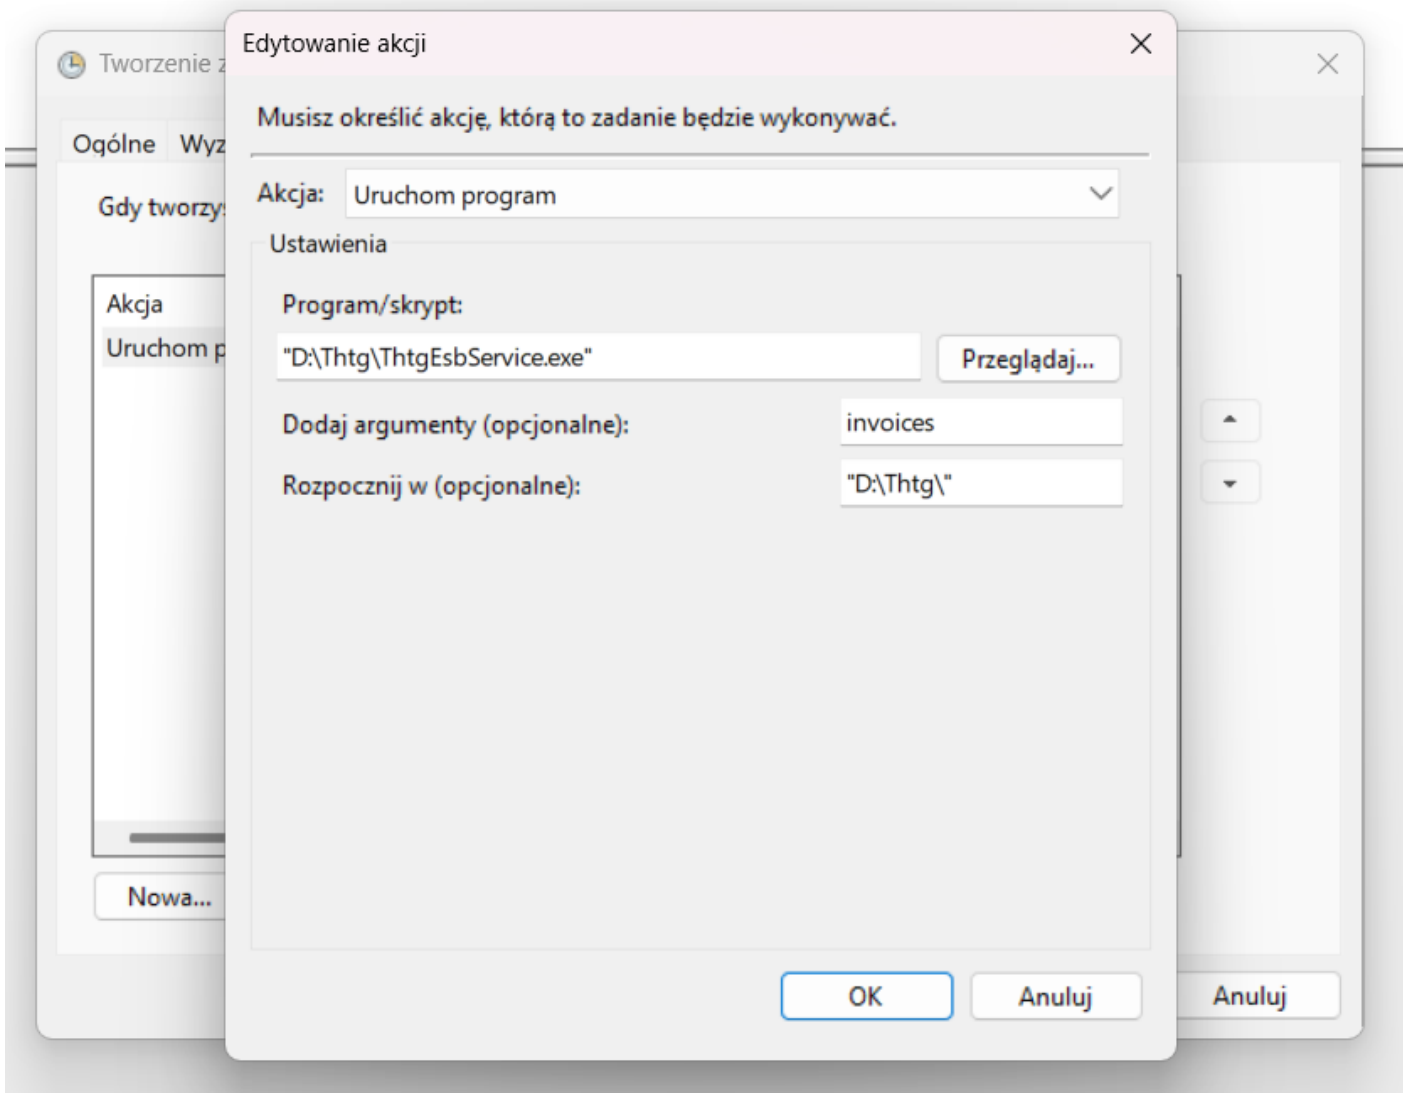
Tworzenie z

Ogólne Wyz

Gdy tworzy

Akcja

Uruchom p

Nowa...

Anuluj

Edytowanie akcji

Musisz określić akcję, którą to zadanie będzie wykonywać.

Akcja: Uruchom program

Ustawienia

Program/skrypt:

"D:\Thtg\ThtgEsbService.exe"

Przeglądaj...

Dodaj argumenty (opcjonalne): invoices

Rozpocznij w (opcjonalne): "D:\Thtg\"

OK

Anuluj